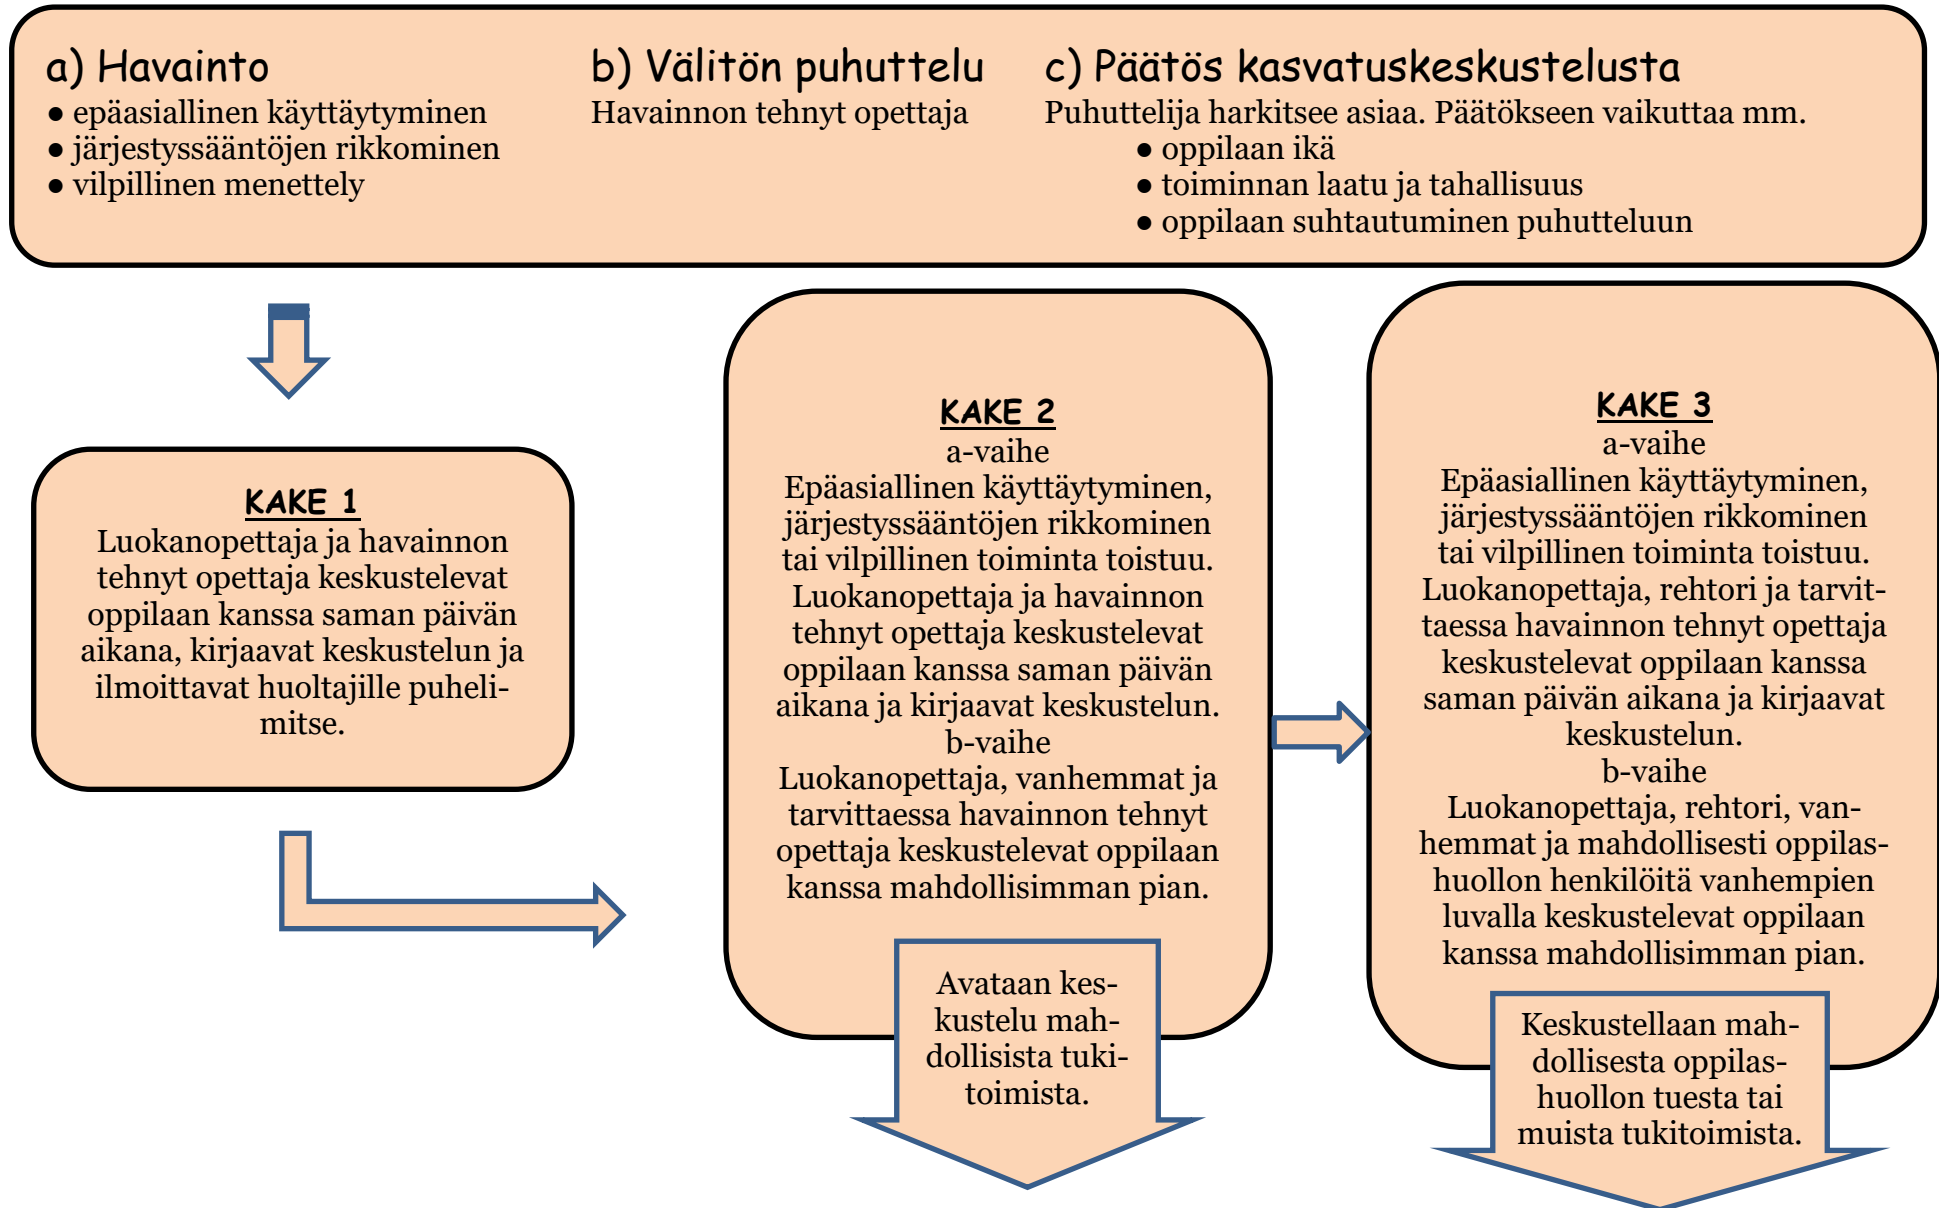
a) Havainto
● epäasiallinen käyttäytyminen
● järjestyssääntöjen rikkominen
● vilpillinen menettely

b) Välitön puhuttelu
Havainnon tehnyt opettaja

c) Päätös kasvatuskeskustelusta
Puhuttelija harkitsee asiaa. Päätökseen vaikuttaa mm.
● oppilaan ikä
● toiminnan laatu ja tahallisuus
● oppilaan suhtautuminen puhutteluun

KAKE 1
Luokanopettaja ja havainnon tehnyt opettaja keskustelevat oppilaan kanssa saman päivän aikana, kirjaavat keskustelun ja ilmoittavat huoltajille puhelimitse.

KAKE 2
a-vaihe
Epäasiallinen käyttäytyminen, järjestyssääntöjen rikkominen tai vilpillinen toiminta toistuu.
Luokanopettaja ja havainnon tehnyt opettaja keskustelevat oppilaan kanssa saman päivän aikana ja kirjaavat keskustelun.
b-vaihe
Luokanopettaja, vanhemmat ja tarvittaessa havainnon tehnyt opettaja keskustelevat oppilaan kanssa mahdollisimman pian.

Avataan keskustelu mahdollisista tukitoimista.

KAKE 3
a-vaihe
Epäasiallinen käyttäytyminen, järjestyssääntöjen rikkominen tai vilpillinen toiminta toistuu.
Luokanopettaja, rehtori ja tarvittaessa havainnon tehnyt opettaja keskustelevat oppilaan kanssa saman päivän aikana ja kirjaavat keskustelun.
b-vaihe
Luokanopettaja, rehtori, vanhemmat ja mahdollisesti oppilashuollon henkilöitä vanhempien luvalla keskustelevat oppilaan kanssa mahdollisimman pian.

Keskustellaan mahdollisesta oppilashuollon tuesta tai muista tukitoimista.